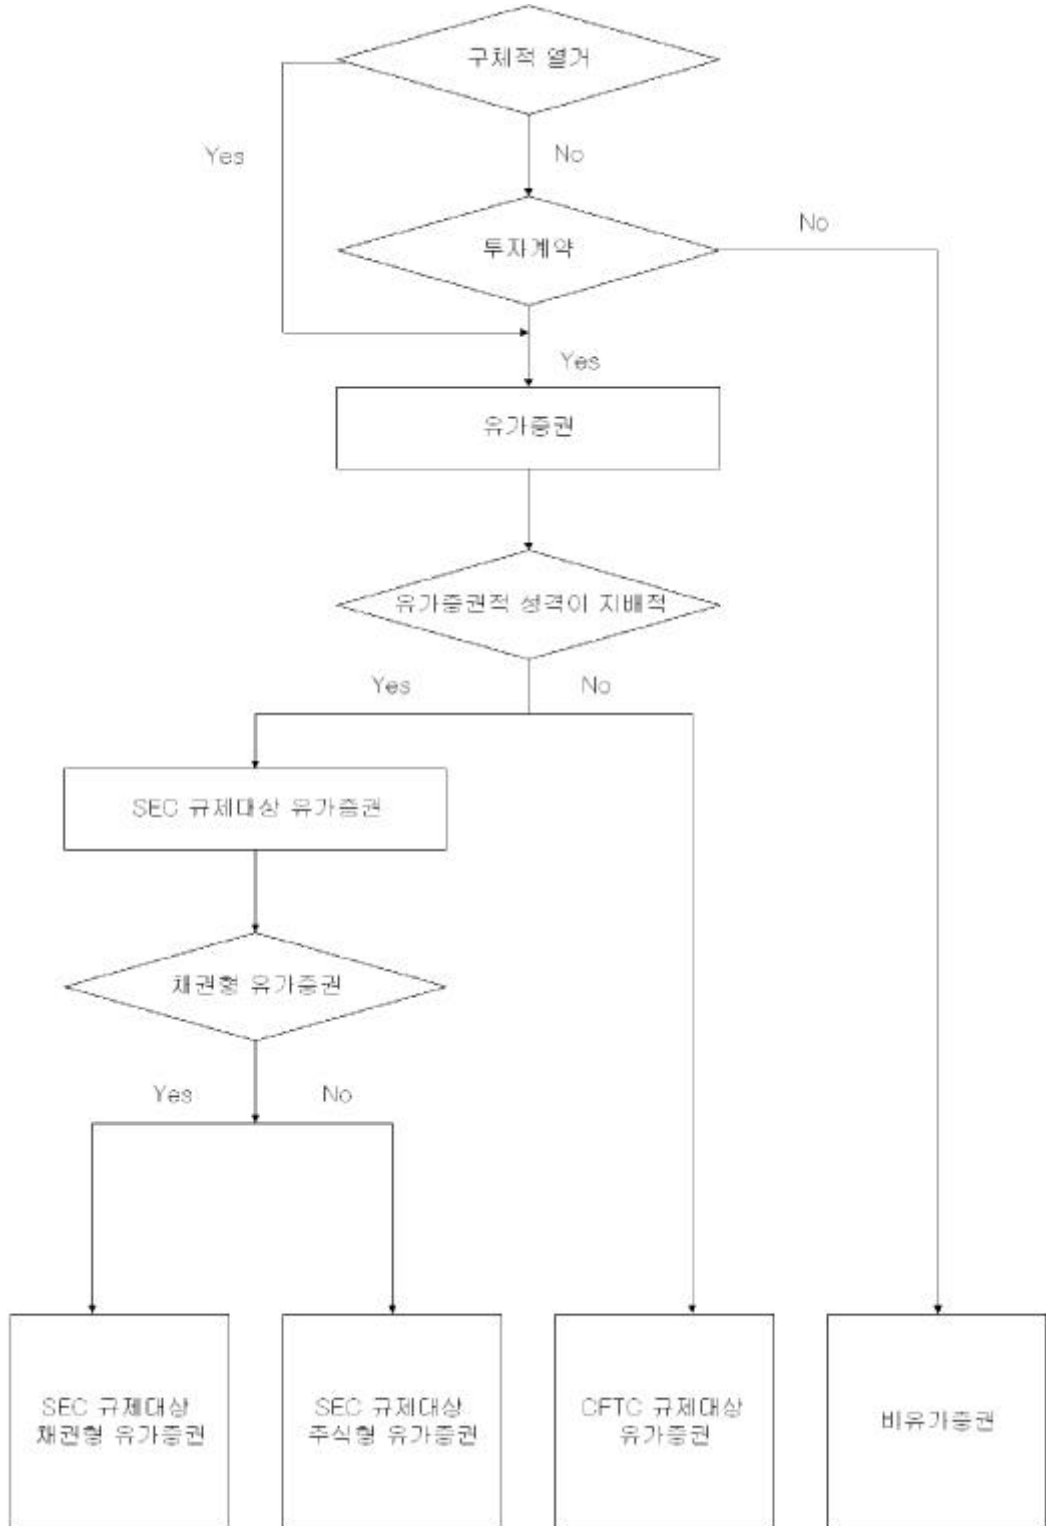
구체적 열거

Yes

No

투자계약

No

Yes

유가증권

유가증권적 성격이 지배적

Yes

No

SEC 규제대상 유가증권

채권형 유가증권

Yes

No

SEC 규제대상 채권형 유가증권

SEC 규제대상 주식형 유가증권

CFTC 규제대상 유가증권

비유가증권